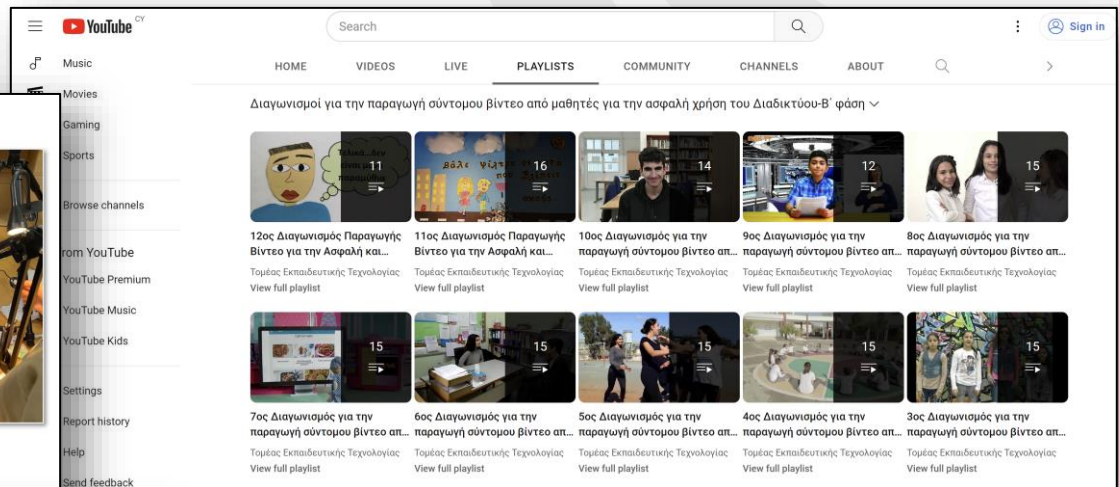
YouTube CY

Search

Sign in

Music
Movies
Gaming
Sports
Browse channels
rom YouTube
YouTube Premium
YouTube Music
YouTube Kids
Settings
Report history
Help
Send feedback

HOME VIDEOS LIVE PLAYLISTS COMMUNITY CHANNELS ABOUT

Διαγωνισμοί για την παραγωγή σύντομου βίντεο από μαθητές για την ασφαλή χρήση του Διαδικτύου-Β' φάση

11
12ος Διαγωνισμός Παραγωγής Βίντεο για την Ασφαλή και...
Τομέας Εκπαιδευτικής Τεχνολογίας
View full playlist

16
11ος Διαγωνισμός Παραγωγής Βίντεο για την Ασφαλή και...
Τομέας Εκπαιδευτικής Τεχνολογίας
View full playlist

14
10ος Διαγωνισμός για την παραγωγή σύντομου βίντεο απ...
Τομέας Εκπαιδευτικής Τεχνολογίας
View full playlist

12
9ος Διαγωνισμός για την παραγωγή σύντομου βίντεο απ...
Τομέας Εκπαιδευτικής Τεχνολογίας
View full playlist

15
8ος Διαγωνισμός για την παραγωγή σύντομου βίντεο απ...
Τομέας Εκπαιδευτικής Τεχνολογίας
View full playlist

15
7ος Διαγωνισμός για την παραγωγή σύντομου βίντεο απ...
Τομέας Εκπαιδευτικής Τεχνολογίας
View full playlist

15
6ος Διαγωνισμός για την παραγωγή σύντομου βίντεο απ...
Τομέας Εκπαιδευτικής Τεχνολογίας
View full playlist

15
5ος Διαγωνισμός για την παραγωγή σύντομου βίντεο απ...
Τομέας Εκπαιδευτικής Τεχνολογίας
View full playlist

15
4ος Διαγωνισμός για την παραγωγή σύντομου βίντεο απ...
Τομέας Εκπαιδευτικής Τεχνολογίας
View full playlist

15
3ος Διαγωνισμός για την παραγωγή σύντομου βίντεο απ...
Τομέας Εκπαιδευτικής Τεχνολογίας
View full playlist